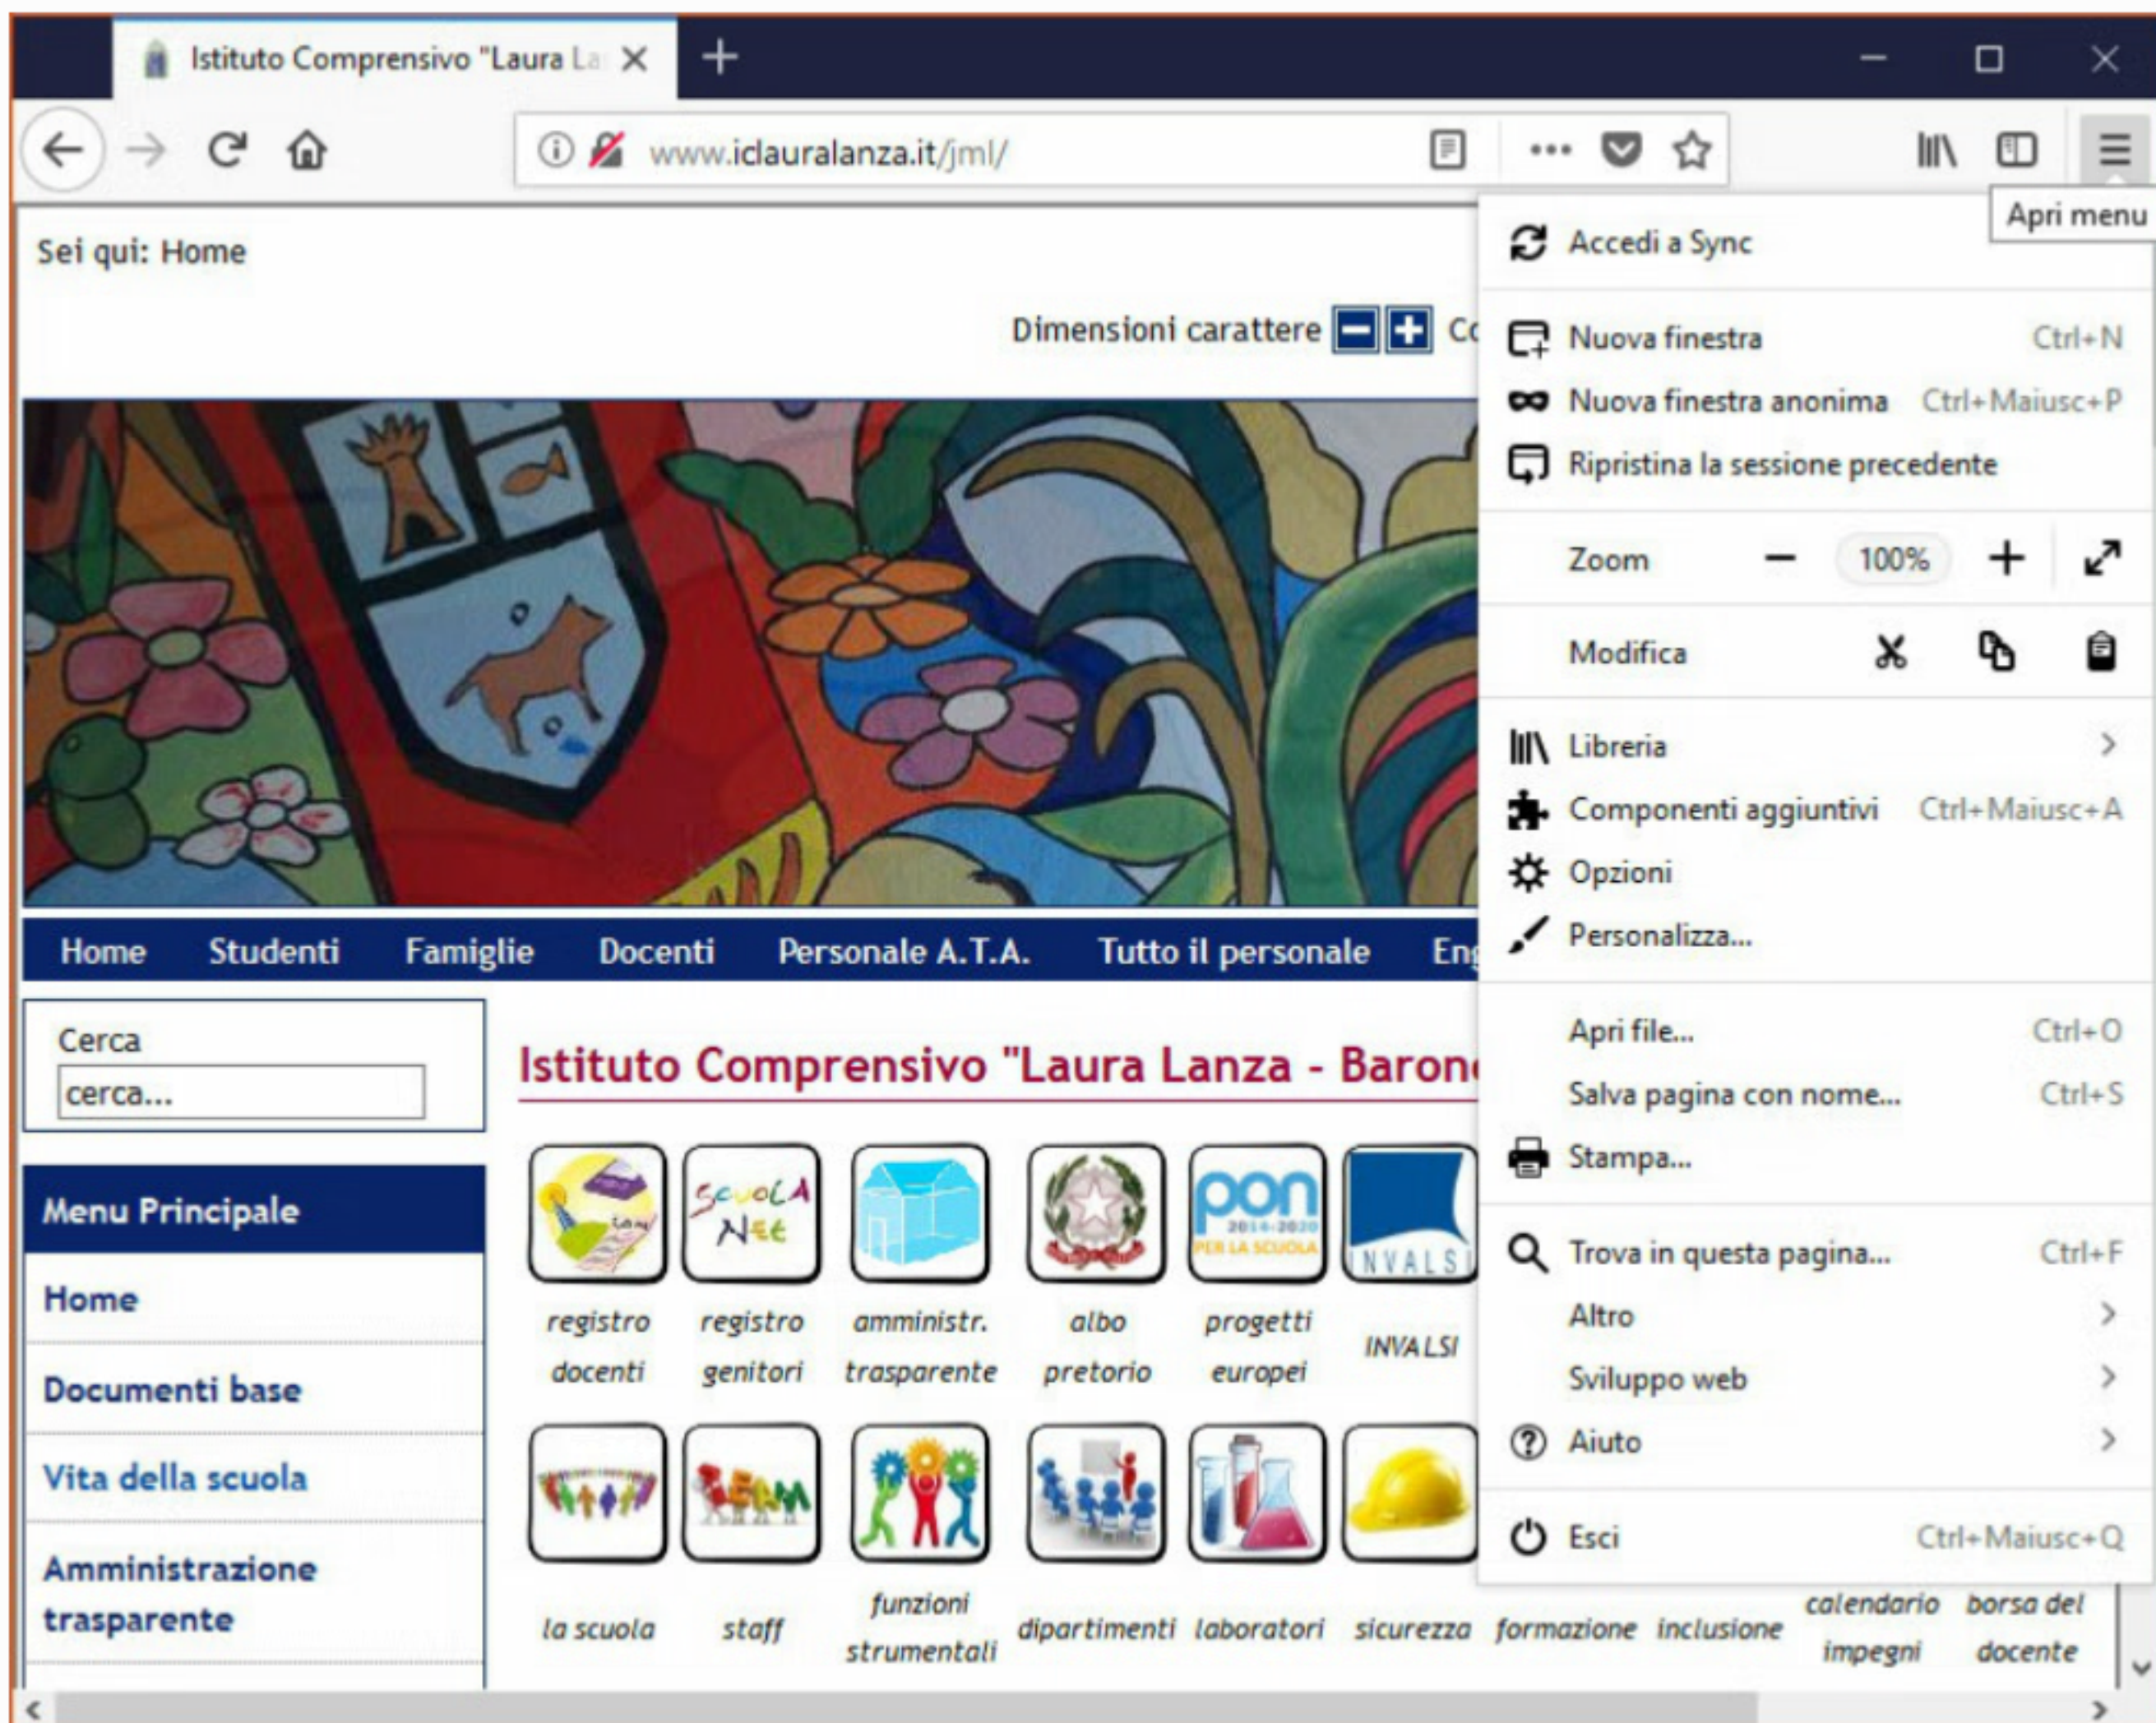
Istituto Comprensivo "Laura La

www.iclauralanza.it/jml/

Apri menu

Sei qui: Home

Dimensioni carattere Cc

Accedi a Sync

Nuova finestra Ctrl+N

Nuova finestra anonima Ctrl+Maiusc+P

Ripristina la sessione precedente

Zoom — 100% +

Modifica

Libreria >

Componenti aggiuntivi Ctrl+Maiusc+A

Opzioni

Personalizza...

Apri file... Ctrl+O

Salva pagina con nome... Ctrl+S

Stampa...

Trova in questa pagina... Ctrl+F

Altro >

Sviluppo web >

Aiuto >

Esci Ctrl+Maiusc+Q

Home Studenti Famiglie Docenti Personale A.T.A. Tutto il personale En

Cerca

cerca...

Istituto Comprensivo "Laura Lanza - Baron

Menu Principale

Home

Documenti base

Vita della scuola

Amministrazione trasparente

SCUOLA NEE

pon 2014-2020 PER LA SCUOLA

INVALSI

registro docenti

registro genitori

amministr. trasparente

albo pretorio

progetti europei

INVALSI

la scuola

staff

funzioni strumentali

dipartimenti

laboratori

sicurezza

formazione

inclusione

calendario impegni

borsa del docente